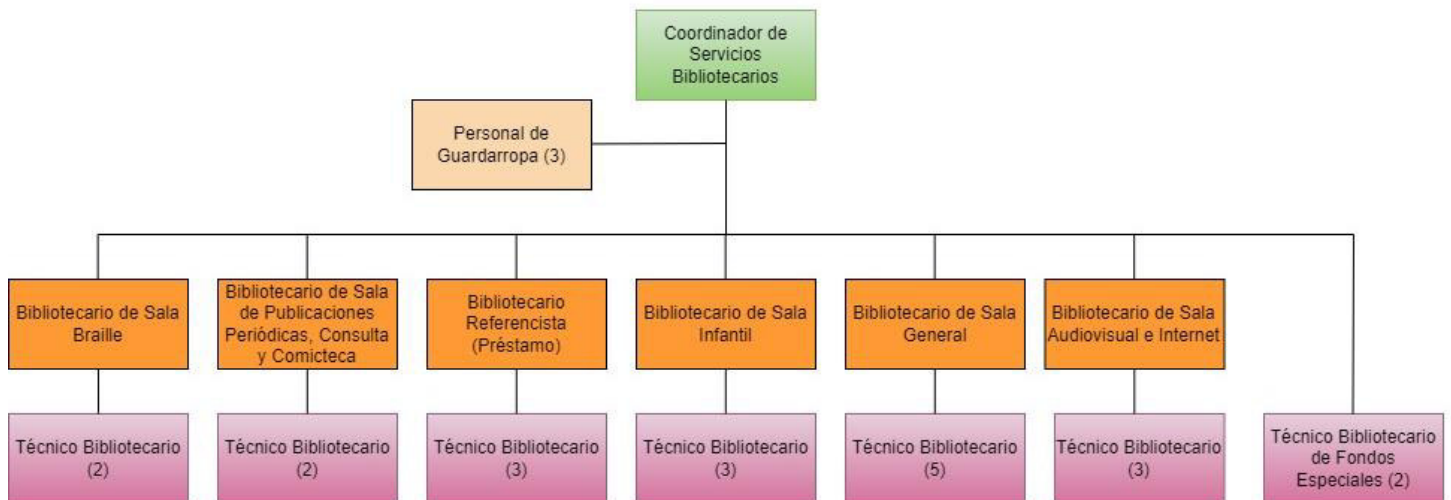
Coordinador de Servicios Bibliotecarios

Personal de Guardarropa (3)

Bibliotecario de Sala Braille

Bibliotecario de Sala de Publicaciones Periódicas, Consulta y Comicteca

Bibliotecario Referencista (Préstamo)

Bibliotecario de Sala Infantil

Bibliotecario de Sala General

Bibliotecario de Sala Audiovisual e Internet

Técnico Bibliotecario (2)

Técnico Bibliotecario (2)

Técnico Bibliotecario (3)

Técnico Bibliotecario (3)

Técnico Bibliotecario (5)

Técnico Bibliotecario (3)

Técnico Bibliotecario de Fondos Especiales (2)